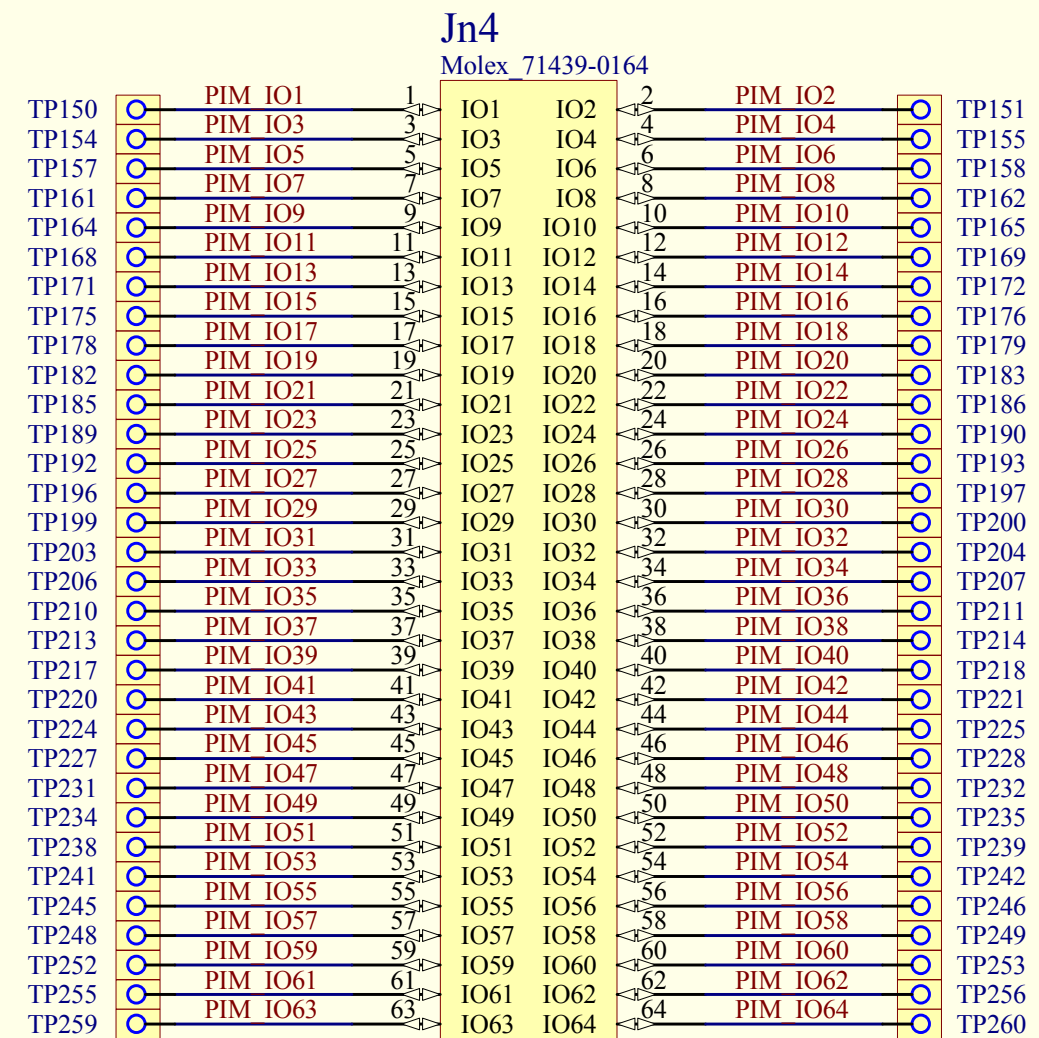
Jn4
Molex_71439-0164

| | | | | | | | |
|---|---|---|---|---|---|---|---|
| TP150 | PIM_IO1 | 1 | IO1 | IO2 | 2 | PIM_IO2 | TP151 |
| TP154 | PIM_IO3 | 3 | IO3 | IO4 | 4 | PIM_IO4 | TP155 |
| TP157 | PIM_IO5 | 5 | IO5 | IO6 | 6 | PIM_IO6 | TP158 |
| TP161 | PIM_IO7 | 7 | IO7 | IO8 | 8 | PIM_IO8 | TP162 |
| TP164 | PIM_IO9 | 9 | IO9 | IO10 | 10 | PIM_IO10 | TP165 |
| TP168 | PIM_IO11 | 11 | IO11 | IO12 | 12 | PIM_IO12 | TP169 |
| TP171 | PIM_IO13 | 13 | IO13 | IO14 | 14 | PIM_IO14 | TP172 |
| TP175 | PIM_IO15 | 15 | IO15 | IO16 | 16 | PIM_IO16 | TP176 |
| TP178 | PIM_IO17 | 17 | IO17 | IO18 | 18 | PIM_IO18 | TP179 |
| TP182 | PIM_IO19 | 19 | IO19 | IO20 | 20 | PIM_IO20 | TP183 |
| TP185 | PIM_IO21 | 21 | IO21 | IO22 | 22 | PIM_IO22 | TP186 |
| TP189 | PIM_IO23 | 23 | IO23 | IO24 | 24 | PIM_IO24 | TP190 |
| TP192 | PIM_IO25 | 25 | IO25 | IO26 | 26 | PIM_IO26 | TP193 |
| TP196 | PIM_IO27 | 27 | IO27 | IO28 | 28 | PIM_IO28 | TP197 |
| TP199 | PIM_IO29 | 29 | IO29 | IO30 | 30 | PIM_IO30 | TP200 |
| TP203 | PIM_IO31 | 31 | IO31 | IO32 | 32 | PIM_IO32 | TP204 |
| TP206 | PIM_IO33 | 33 | IO33 | IO34 | 34 | PIM_IO34 | TP207 |
| TP210 | PIM_IO35 | 35 | IO35 | IO36 | 36 | PIM_IO36 | TP211 |
| TP213 | PIM_IO37 | 37 | IO37 | IO38 | 38 | PIM_IO38 | TP214 |
| TP217 | PIM_IO39 | 39 | IO39 | IO40 | 40 | PIM_IO40 | TP218 |
| TP220 | PIM_IO41 | 41 | IO41 | IO42 | 42 | PIM_IO42 | TP221 |
| TP224 | PIM_IO43 | 43 | IO43 | IO44 | 44 | PIM_IO44 | TP225 |
| TP227 | PIM_IO45 | 45 | IO45 | IO46 | 46 | PIM_IO46 | TP228 |
| TP231 | PIM_IO47 | 47 | IO47 | IO48 | 48 | PIM_IO48 | TP232 |
| TP234 | PIM_IO49 | 49 | IO49 | IO50 | 50 | PIM_IO50 | TP235 |
| TP238 | PIM_IO51 | 51 | IO51 | IO52 | 52 | PIM_IO52 | TP239 |
| TP241 | PIM_IO53 | 53 | IO53 | IO54 | 54 | PIM_IO54 | TP242 |
| TP245 | PIM_IO55 | 55 | IO55 | IO56 | 56 | PIM_IO56 | TP246 |
| TP248 | PIM_IO57 | 57 | IO57 | IO58 | 58 | PIM_IO58 | TP249 |
| TP252 | PIM_IO59 | 59 | IO59 | IO60 | 60 | PIM_IO60 | TP253 |
| TP255 | PIM_IO61 | 61 | IO61 | IO62 | 62 | PIM_IO62 | TP256 |
| TP259 | PIM_IO63 | 63 | IO63 | IO64 | 64 | PIM_IO64 | TP260 |